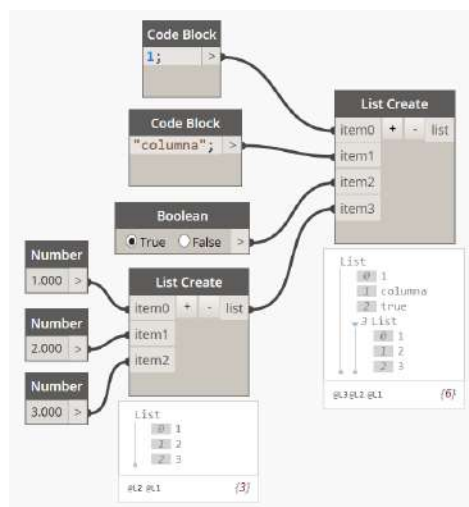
Code Block
1; >

Code Block
"columna"; >

Boolean
True False >

Number
1.000 >

Number
2.000 >

Number
3.000 >

List Create
item0 + - list
item1
item2

List
0 1
1 2
2 3
@L2 @L1 {3}

List Create
item0 + - list
item1
item2
item3

List
0 1
1 columna
2 true
3 List
0 1
1 2
2 3
@L3 @L2 @L1 {6}